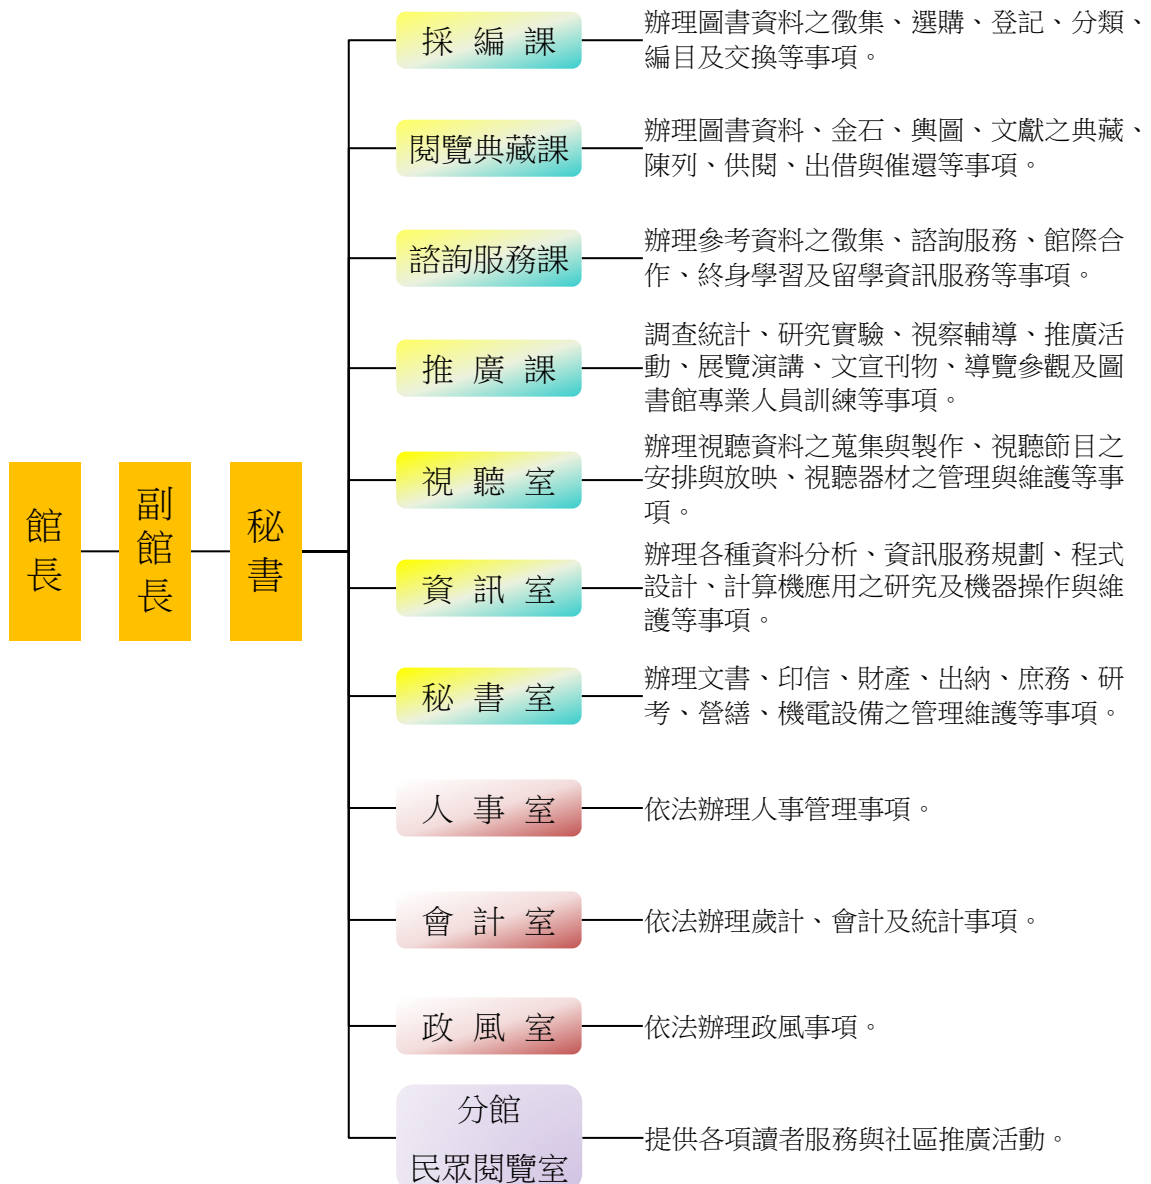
館長

副館長

秘書

採編課

辦理圖書資料之徵集、選購、登記、分類、編目及交換等事項。

閱覽典藏課

辦理圖書資料、金石、輿圖、文獻之典藏、陳列、供閱、出借與催還等事項。

諮詢服務課

辦理參考資料之徵集、諮詢服務、館際合作、終身學習及留學資訊服務等事項。

推廣課

調查統計、研究實驗、視察輔導、推廣活動、展覽演講、文宣刊物、導覽參觀及圖書館專業人員訓練等事項。

視聽室

辦理視聽資料之蒐集與製作、視聽節目之安排與放映、視聽器材之管理與維護等事項。

資訊室

辦理各種資料分析、資訊服務規劃、程式設計、計算機應用之研究及機器操作與維護等事項。

秘書室

辦理文書、印信、財產、出納、庶務、研考、營繕、機電設備之管理維護等事項。

人事室

依法辦理人事管理事項。

會計室

依法辦理歲計、會計及統計事項。

政風室

依法辦理政風事項。

分館民眾閱覽室

提供各項讀者服務與社區推廣活動。